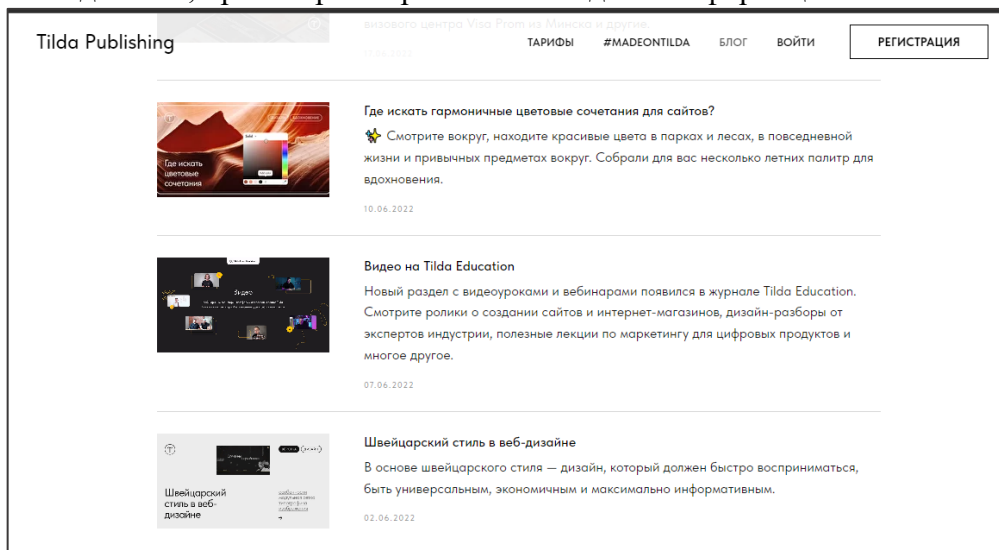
визового центра Visa Prom из Минска и другие.

Tilda Publishing

ТАРИФЫ #MADEONTILDA БЛОГ ВОЙТИ РЕГИСТРАЦИЯ

Где искать цветовые сочетания

Где искать гармоничные цветовые сочетания для сайтов?

Смотрите вокруг, находите красивые цвета в парках и лесах, в повседневной жизни и привычных предметах вокруг. Собрали для вас несколько летних палитр для вдохновения.

10.06.2022

Видео

Видео на Tilda Education

Новый раздел с видеоуроками и вебинарами появился в журнале Tilda Education. Смотрите ролики о создании сайтов и интернет-магазинов, дизайн-разборы от экспертов индустрии, полезные лекции по маркетингу для цифровых продуктов и многое другое.

07.06.2022

Швейцарский стиль в веб-дизайне

Швейцарский стиль в веб-дизайне

В основе швейцарского стиля — дизайн, который должен быстро восприниматься, быть универсальным, экономичным и максимально информативным.

02.06.2022